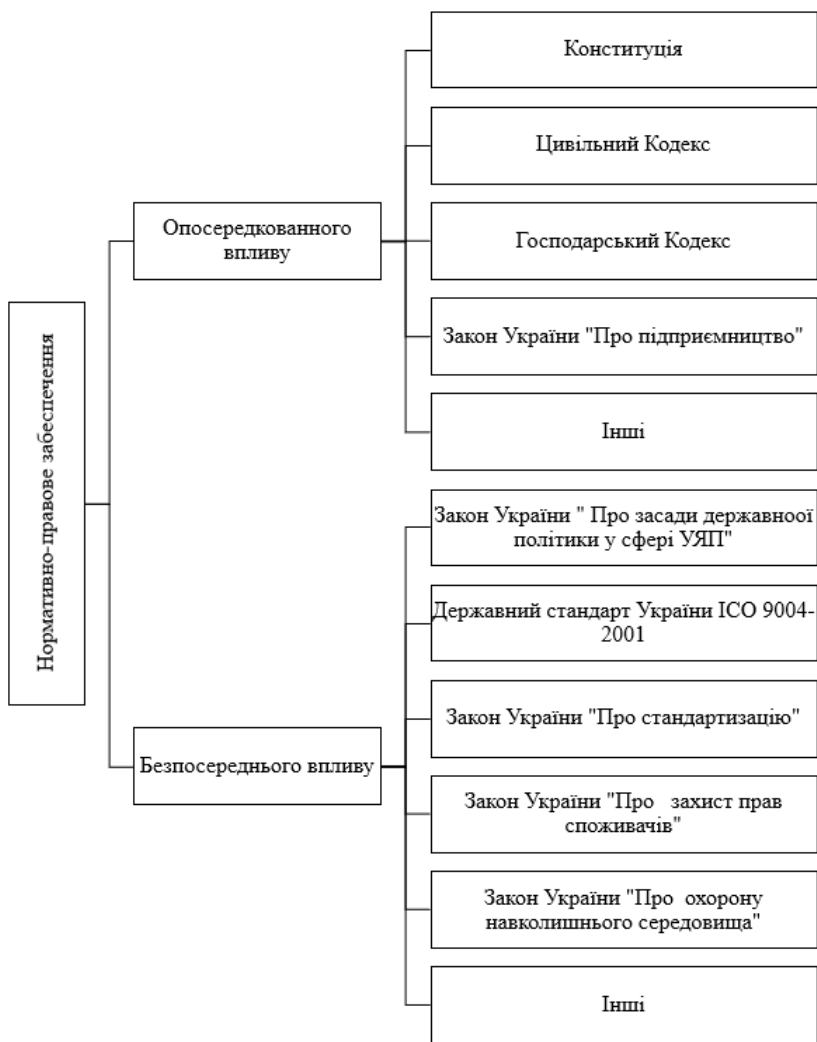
Нормативно-правове забезпечення

Опосередкованного впливу

Конституція

Цивільний Кодекс

Господарський Кодекс

Закон України "Про підприємництво"

Інші

Безпосереднього впливу

Закон України " Про засади державноої політики у сфері УЯП"

Державний стандарт України ІСО 9004-2001

Закон України "Про стандартизацію"

Закон України "Про захист прав споживачів"

Закон України "Про охорону навколишнього середовища"

Інші